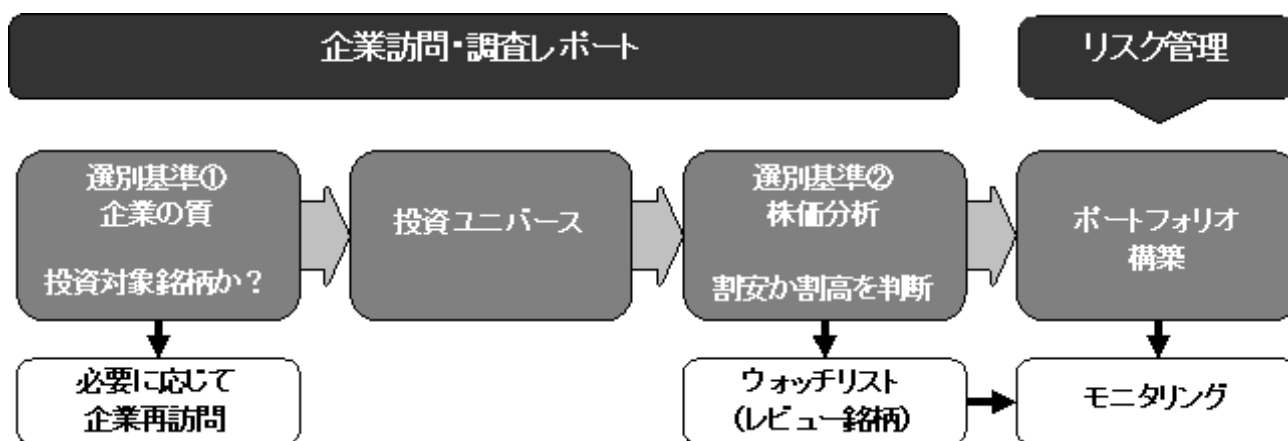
企業訪問・調査レポート

リスク管理

選別基準①
企業の質

投資対象銘柄か？

投資ユニバース

選別基準②
株価分析

割安か割高を判断

ポートフォリオ
構築

必要に応じて
企業再訪問

ウォッチリスト
（レビュー銘柄）

モニタリング